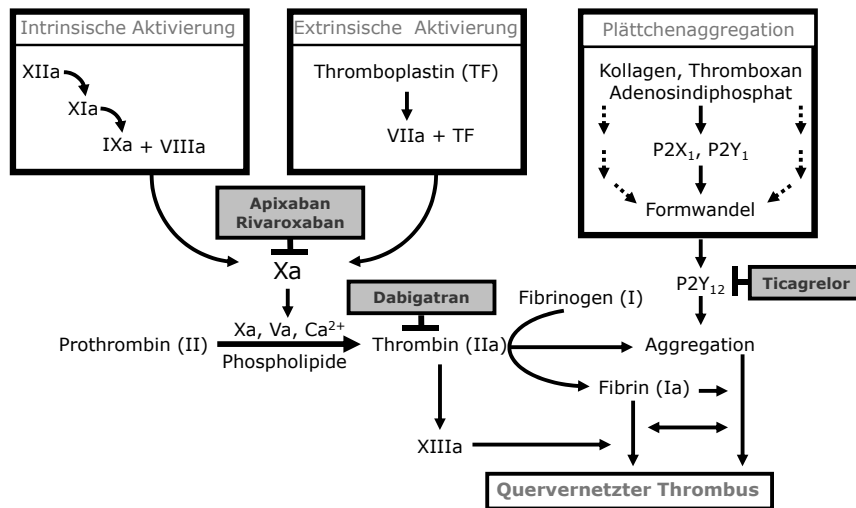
Intrinsische Aktivierung

XIIa

XIa

IXa + VIIIa

Extrinsische Aktivierung

Thromboplastin (TF)

VIIa + TF

Plättchenaggregation

Kollagen, Thromboxan Adenosindiphosphat

$P2X_1$, $P2Y_1$

Formwandel

Apixaban Rivaroxaban

Xa

Dabigatran

$P2Y_{12}$

Ticagrelor

Fibrinogen (I)

Xa, Va, $Ca^{2+}$

Prothrombin (II)

Phospholipide

Thrombin (IIa)

Aggregation

Fibrin (Ia)

XIIIa

Quervernetzter Thrombus